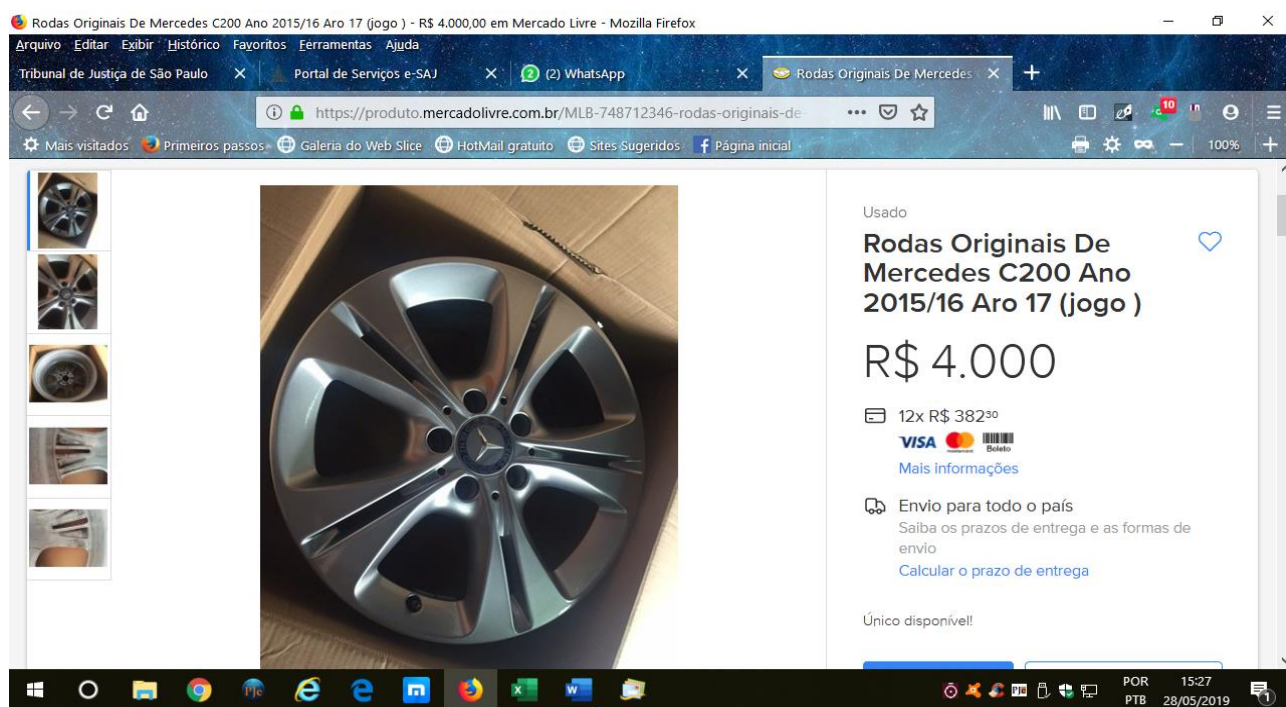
Rodas Originais De Mercedes C200 Ano 2015/16 Aro 17 (jogo ) - R$ 4.000,00 em Mercado Livre - Mozilla Firefox

Arquivo Editar Exibir Histórico Favoritos Ferramentas Ajuda

Tribunal de Justiça de São Paulo × Portal de Serviços e-SAJ × (2) WhatsApp × Rodas Originais De Mercedes ×

https://produto.mercadolivre.com.br/MLB-748712346-rodas-originais-de

Mais visitados Primeiros passos Galeria do Web Slice HotMail gratuito Sites Sugeridos Página inicial

100%

Usado

Rodas Originais De Mercedes C200 Ano 2015/16 Aro 17 (jogo )

R$ 4.000

12x R$ 382$^{30}$

VISA Boleto

Mais informações

Envio para todo o país

Saiba os prazos de entrega e as formas de envio

Calcular o prazo de entrega

Único disponível!

POR PTB 15:27 28/05/2019